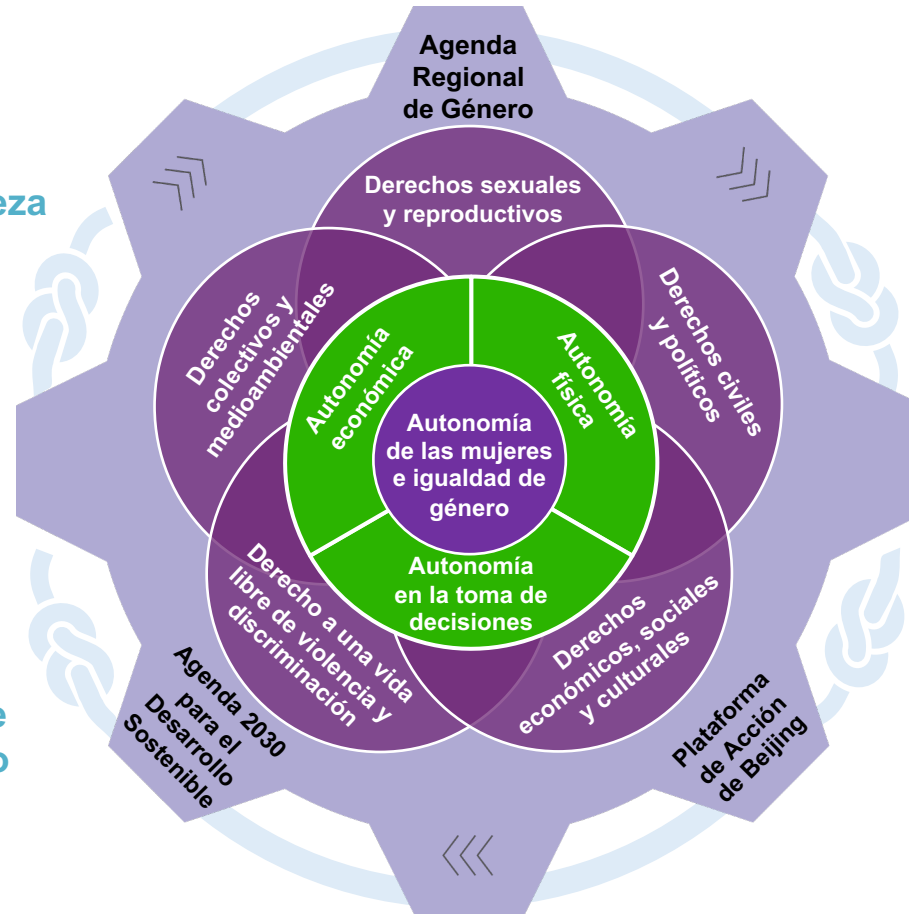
eza

e
o

Agenda Regional de Género

Derechos sexuales y reproductivos

Derechos colectivos y medioambientales

Derechos civiles y políticos

Autonomía económica

Autonomía física

Autonomía de las mujeres e igualdad de género

Autonomía en la toma de decisiones

Derecho a una vida libre de violencia y discriminación

Derechos económicos, sociales y culturales

Agenda 2030 para el Desarrollo Sostenible

Plataforma de Acción de Beijing